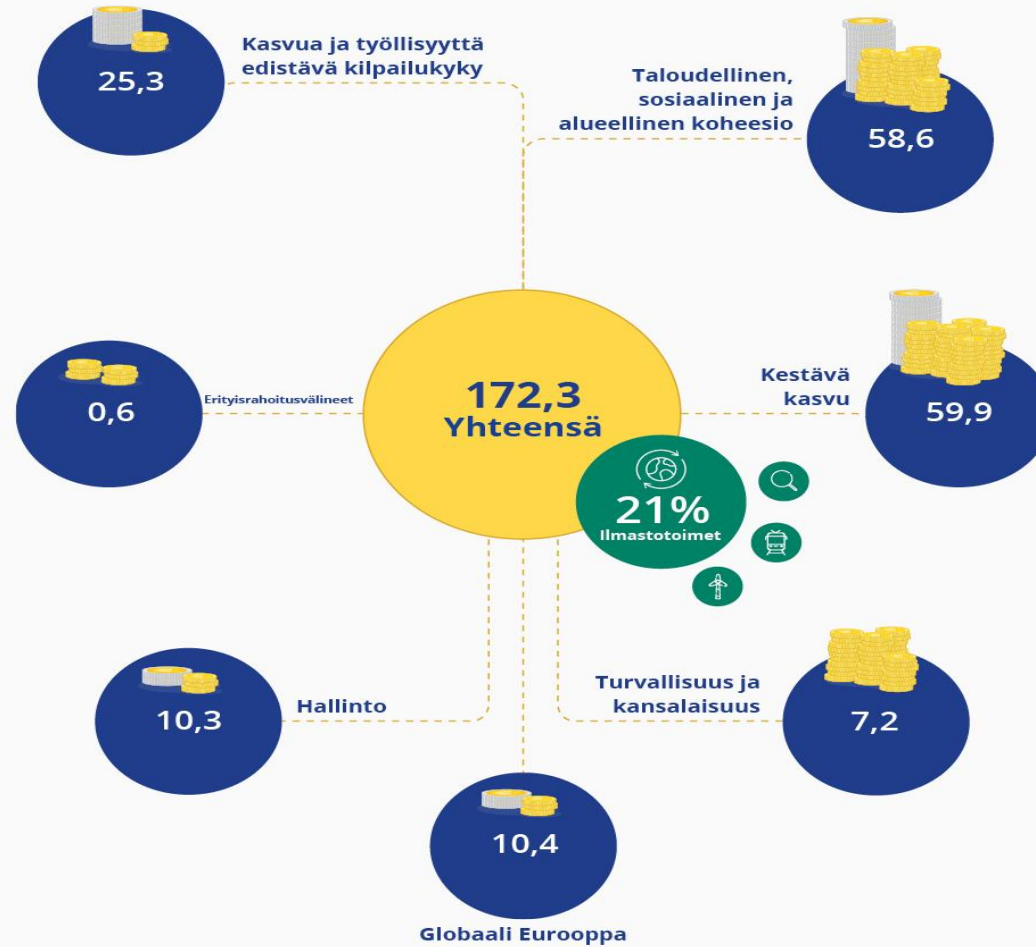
25,3
Kasvua ja työllisyyttä edistävä kilpailukyky

Taloudellinen, sosiaalinen ja alueellinen koheesio
58,6

0,6
Erityisrahoitusvälineet

172,3
Yhteensä

Kestävä kasvu
59,9

21%
Ilmastotoimet

10,3
Hallinto

Turvallisuus ja kansalaisuus
7,2

10,4
Globaali Eurooppa